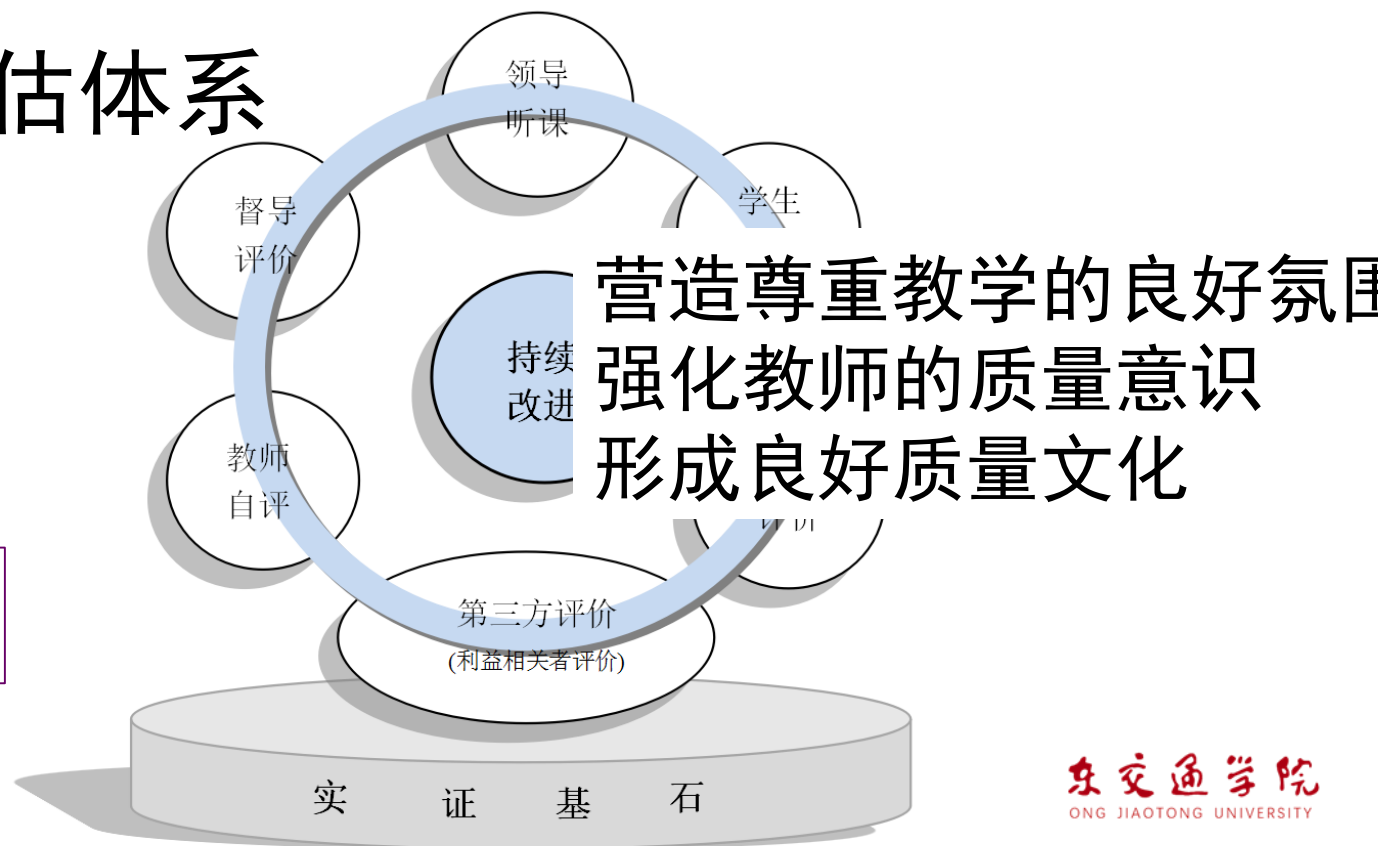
估体系

领导
听课

学生

督导
评价

持续
改进

营造尊重教学的良好氛围
强化教师的质量意识
形成良好质量文化

教师
自评

评价

第三方评价
(利益相关者评价)

实 证 基 石

东交通学院
ONG JIAOTONG UNIVERSITY